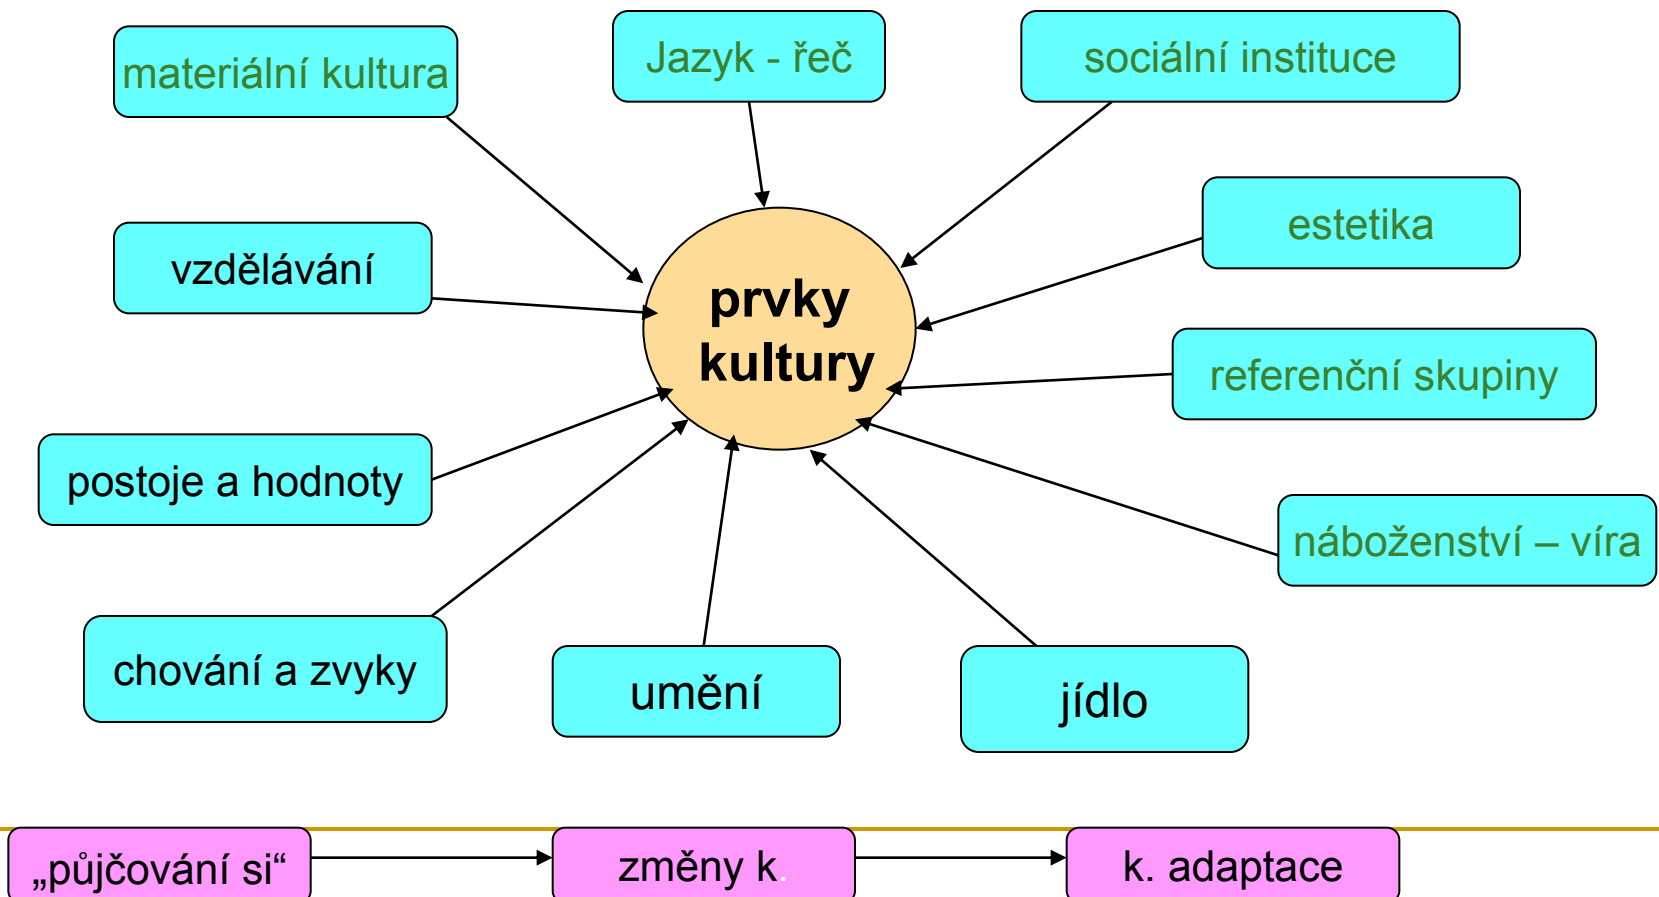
materiální kultura

Jazyk - řeč

sociální instituce

estetika

vzdělávání

prvky kultury

referenční skupiny

postoje a hodnoty

náboženství – víra

chování a zvyky

umění

jídlo

„půjčování si“

změny k.

k. adaptace